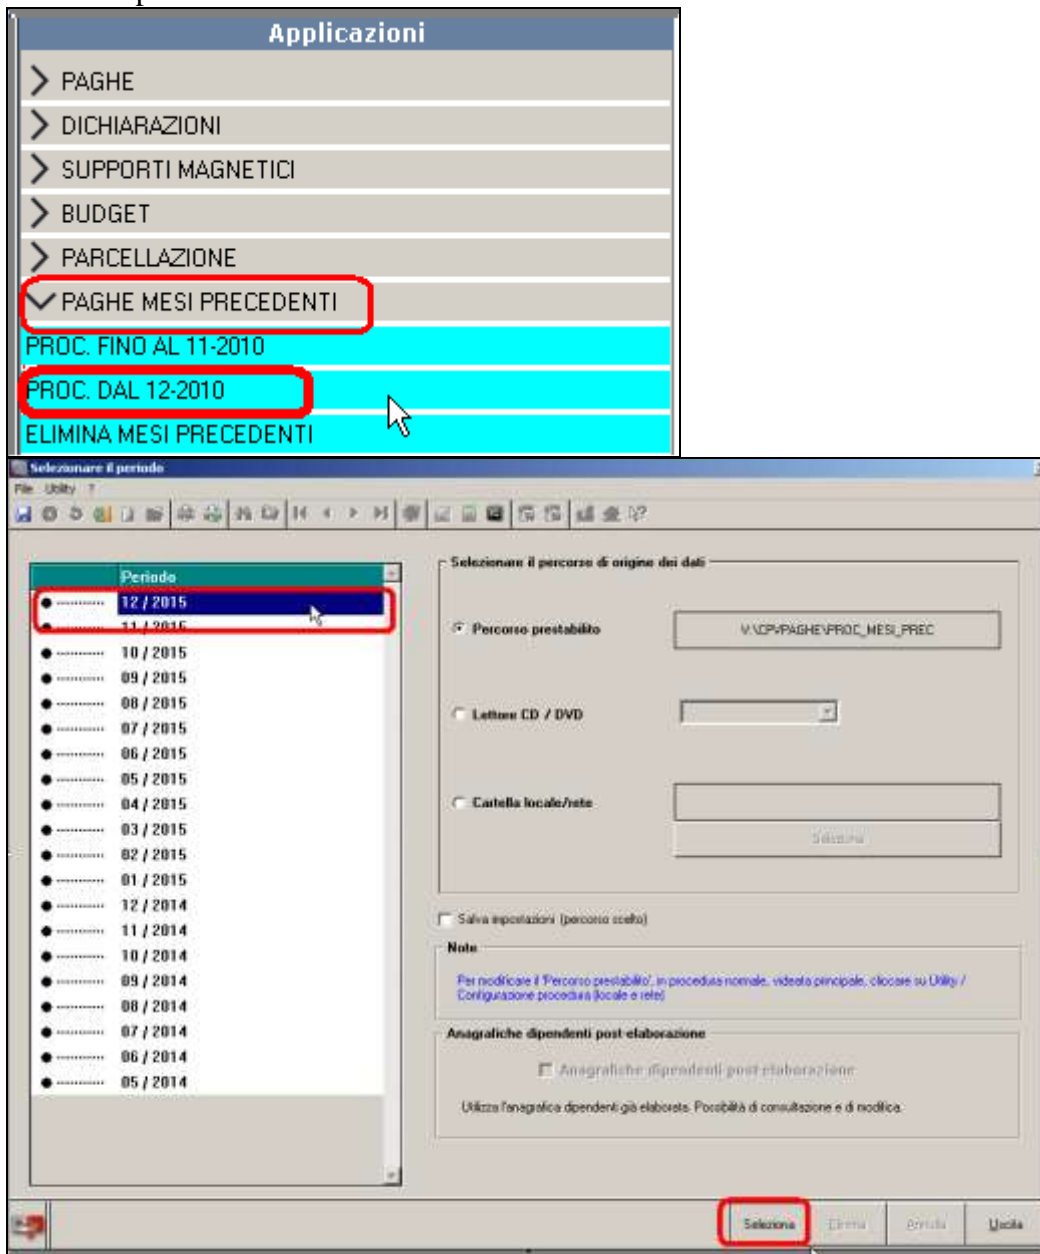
Applicazioni
PAGHE
DICHIARAZIONI
SUPPORTI MAGNETICI
BUDGET
PARCELLAZIONE
PAGHE MESI PRECEDENTI
PROC. FINO AL 11-2010
PROC. DAL 12-2010
ELIMINA MESI PRECEDENTI

Selezionare il periodo
File Utility ?

| Periodo |
|---|
| 12 / 2015 |
| 11 / 2015 |
| 10 / 2015 |
| 09 / 2015 |
| 08 / 2015 |
| 07 / 2015 |
| 06 / 2015 |
| 05 / 2015 |
| 04 / 2015 |
| 03 / 2015 |
| 02 / 2015 |
| 01 / 2015 |
| 12 / 2014 |
| 11 / 2014 |
| 10 / 2014 |
| 09 / 2014 |
| 08 / 2014 |
| 07 / 2014 |
| 06 / 2014 |
| 05 / 2014 |

Selezionare il percorso di origine dei dati
Percorso prestabilito
V:\CPVPAGHE\PROC_MESI_PREC
Lettore CD / DVD
Cartella locale/rete
Seleziona
Salva impostazioni (percorso scelto)
Note
Per modificare il 'Percorso prestabilito', in procedura normale, videata principale, cliccare su Utility / Configurazione procedura (locale e rete)
Anagrafiche dipendenti post elaborazione
Anagrafiche dipendenti post elaborazione
Utilizza l'anagrafica dipendenti già elaborata. Possibilità di consultazione e di modifica.

Seleziona
Elimina
Annulla
Uscita